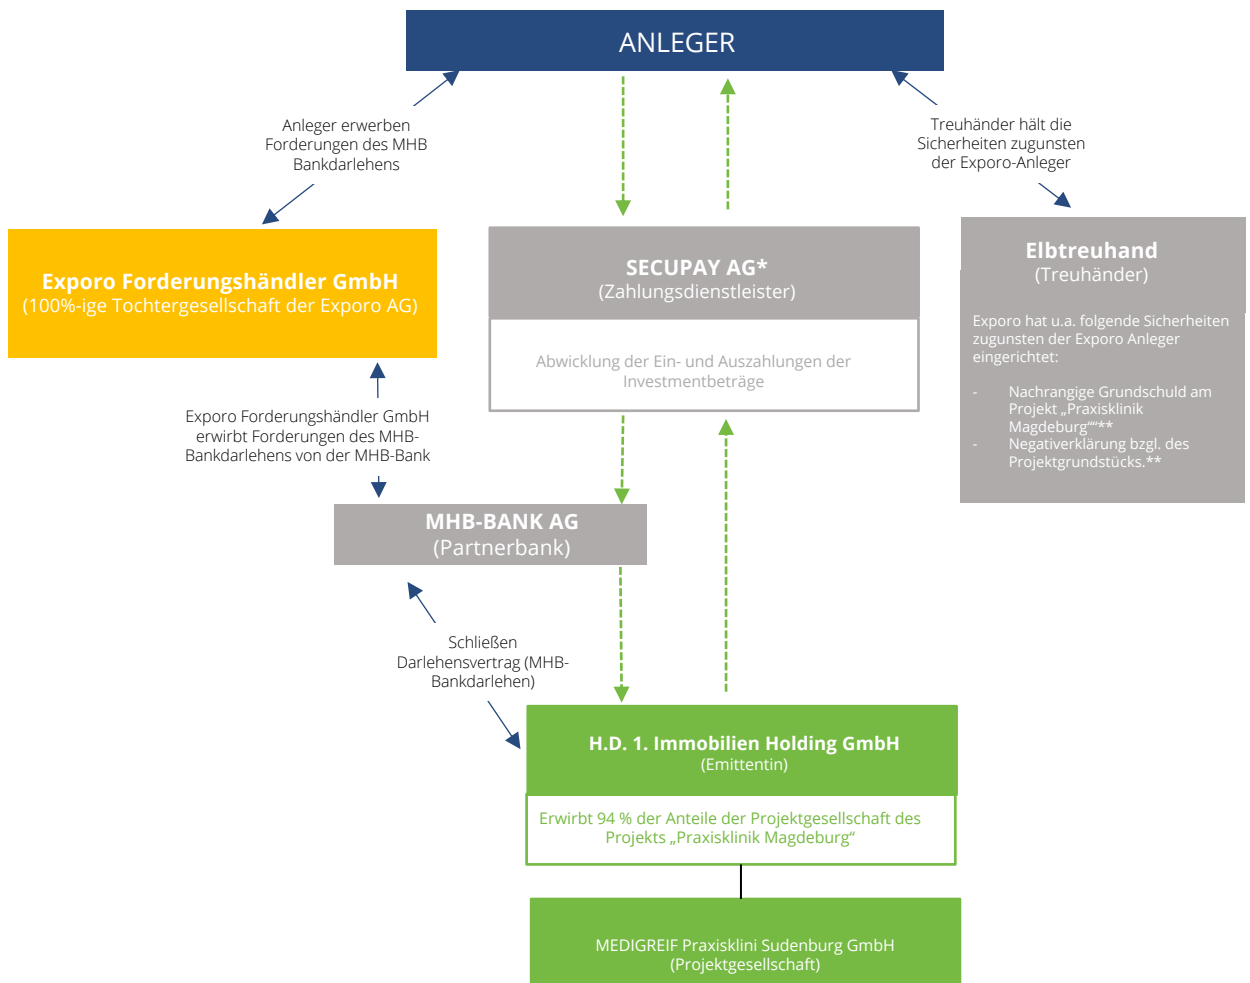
ANLEGER

Anleger erwerben Forderungen des MHB Bankdarlehens

Treuhänder hält die Sicherheiten zugunsten der Exporo-Anleger

Exporo Forderungshändler GmbH
(100%-ige Tochtergesellschaft der Exporo AG)

SECUPAY AG*
(Zahlungsdienstleister)

Abwicklung der Ein- und Auszahlungen der Investmentbeträge

Elbtreuhand
(Treuhänder)

Exporo hat u.a. folgende Sicherheiten zugunsten der Exporo Anleger eingerichtet:

- Nachrangige Grundschuld am Projekt „Praxisklinik Magdeburg““**
- Negativerklärung bzgl. des Projektgrundstücks.**

Exporo Forderungshändler GmbH erwirbt Forderungen des MHB-Bankdarlehens von der MHB-Bank

MHB-BANK AG
(Partnerbank)

Schließen Darlehensvertrag (MHB-Bankdarlehen)

H.D. 1. Immobilien Holding GmbH
(Emittentin)

Erwirbt 94 % der Anteile der Projektgesellschaft des Projekts „Praxisklinik Magdeburg“

MEDIGREIF Praxisklini Sudenburg GmbH
(Projektgesellschaft)